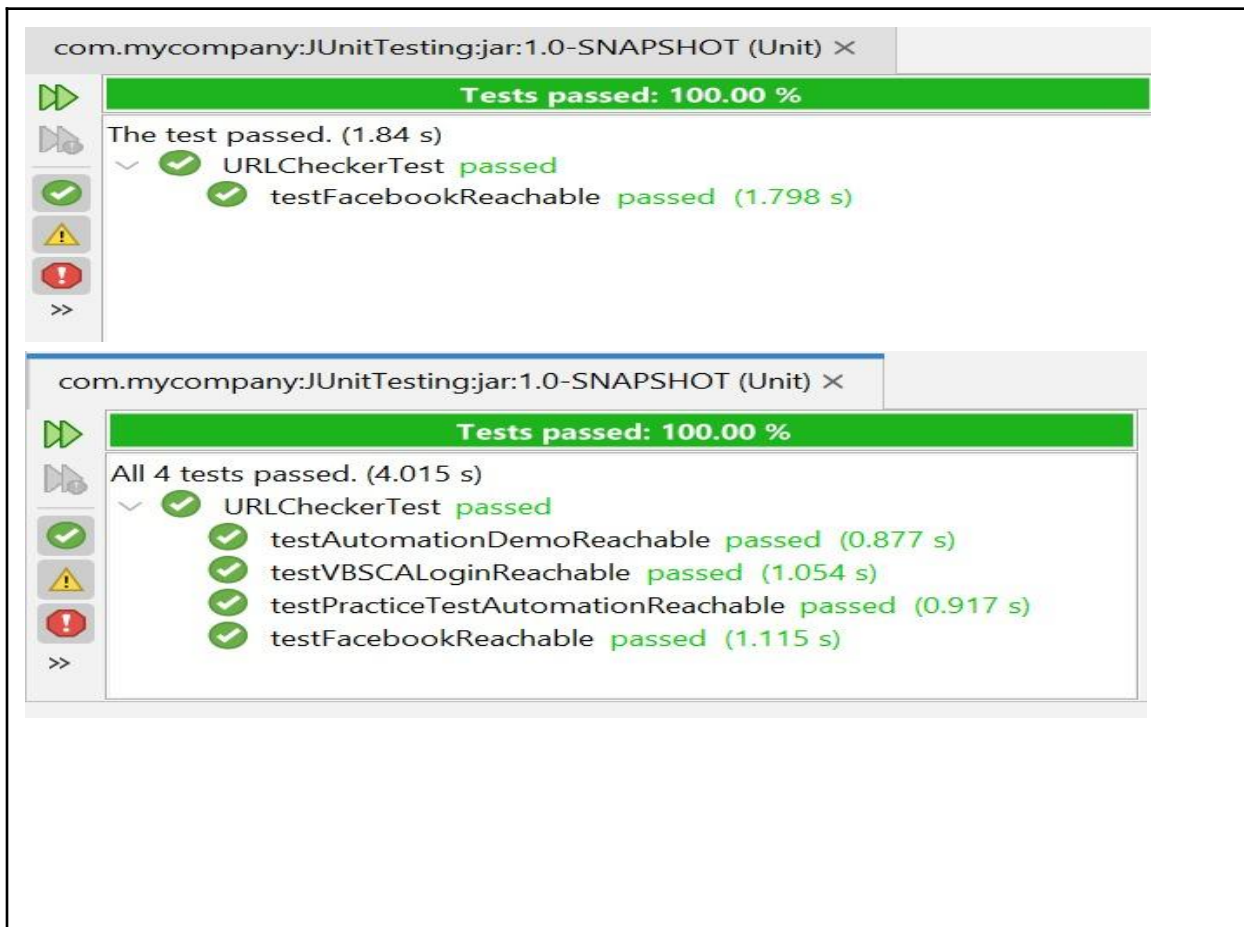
com.mycompany:JUnitTesting:jar:1.0-SNAPSHOT (Unit) ×

Tests passed: 100.00 %

The test passed. (1.84 s)
URLCheckerTest passed
testFacebookReachable passed (1.798 s)

>>

com.mycompany:JUnitTesting:jar:1.0-SNAPSHOT (Unit) ×

Tests passed: 100.00 %

All 4 tests passed. (4.015 s)
URLCheckerTest passed
testAutomationDemoReachable passed (0.877 s)
testVBSCALoginReachable passed (1.054 s)
testPracticeTestAutomationReachable passed (0.917 s)
testFacebookReachable passed (1.115 s)

>>